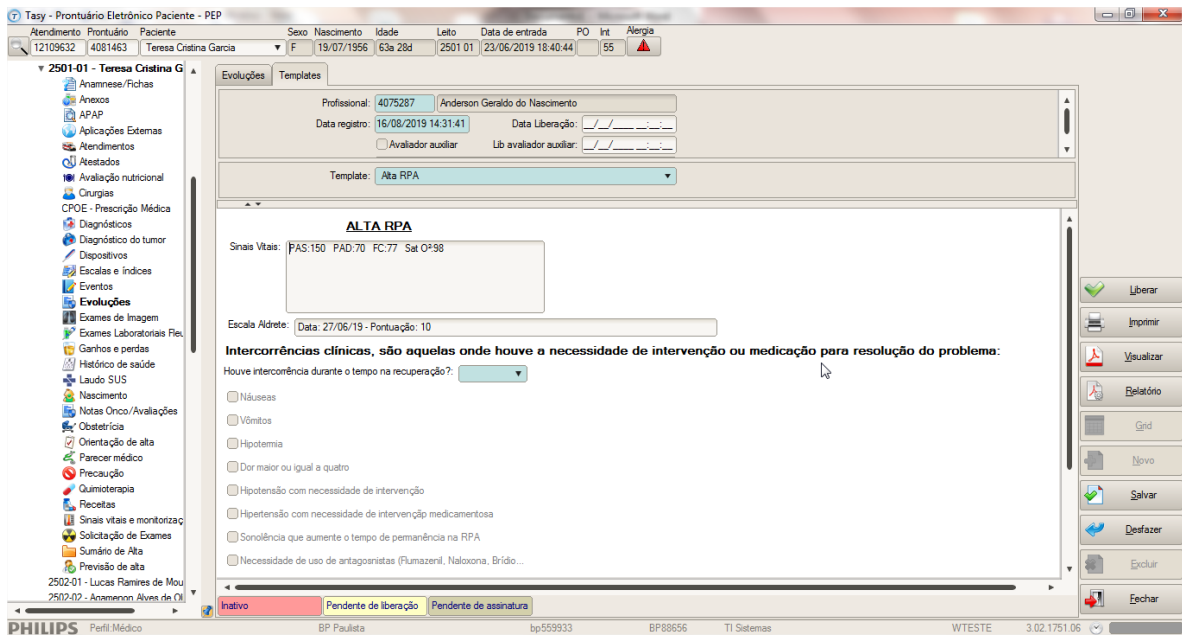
Tasy - Prontuário Eletrônico Paciente - PEP

Atendimento Prontuário Paciente Sexo Nascimento Idade Leito Data de entrada PO Int Alergia
12109632 4081463 Teresa Cristina Garcia F 19/07/1956 63a 28d 2501 01 23/06/2019 18:40:44 55

2501-01 - Teresa Cristina G
Anamnese/Fichas
Anexos
APAP
Aplicações Externas
Atendimentos
Atestados
Avaliação nutricional
Cirurgias
CPOE - Prescrição Médica
Diagnósticos
Diagnóstico do tumor
Dispositivos
Escalas e índices
Eventos
Evoluções
Exames de Imagem
Exames Laboratoriais Flu
Ganhos e perdas
Histórico de saúde
Laudo SUS
Nascimento
Notas Onco/Avaliações
Obstetrícia
Orientação de alta
Parecer médico
Precaução
Quimioterapia
Receitas
Sinais vitais e monitorizaç
Solicitação de Exames
Sumário de Alta
Previsão de alta
2502-01 - Lucas Ramires de Mou
2502-02 - Agamenon Alves de Ol

Evoluções Templates

Profissional: 4075287 Anderson Geraldo do Nascimento
Data registro: 16/08/2019 14:31:41 Data Liberação: __/__/____ __:__:__
Avaliador auxiliar Lib avaliador auxiliar: __/__/____ __:__:__

Template: Alta RPA

ALTA RPA

Sinais Vitais: PAS:150 PAD:70 FC:77 Sat O²:98

Escala Aldrete: Data: 27/06/19 - Pontuação: 10

Intercorrências clínicas, são aquelas onde houve a necessidade de intervenção ou medicação para resolução do problema:

Houve intercorrência durante o tempo na recuperação?:

Náuseas
Vômitos
Hipotermia
Dor maior ou igual a quatro
Hipotensão com necessidade de intervenção
Hipertensão com necessidade de intervenção medicamentosa
Sonolência que aumente o tempo de permanência na RPA
Necessidade de uso de antagosnistas (Flumazenil, Naloxona, Brídio...

Inativo Pendente de liberação Pendente de assinatura

Liberar
Imprimir
Visualizar
Relatório
Grid
Novo
Salvar
Desfazer
Excluir
Fechar

PHILIPS Perfil:Médico BP Paulista bp559933 BP88656 TI Sistemas WTESTE 3.02.1751.06